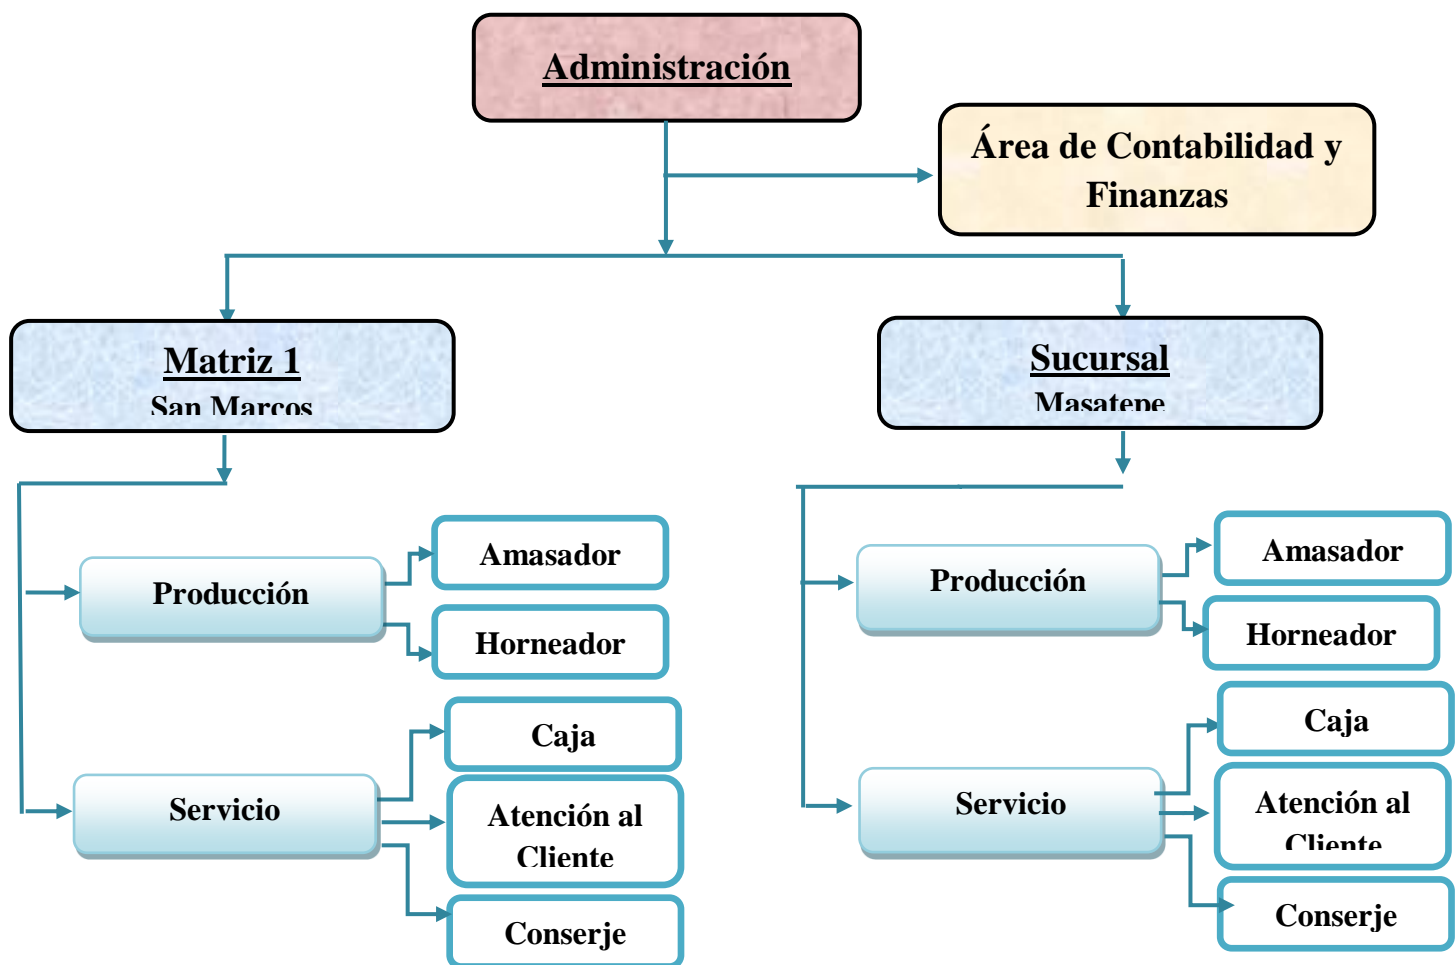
Administración

Área de Contabilidad y Finanzas

Matriz 1
San Marcos

Sucursal
Masatepe

Producción

Amasador

Horneador

Servicio

Caja

Atención al Cliente

Conserje

Producción

Amasador

Horneador

Servicio

Caja

Atención al Cliente

Conserje